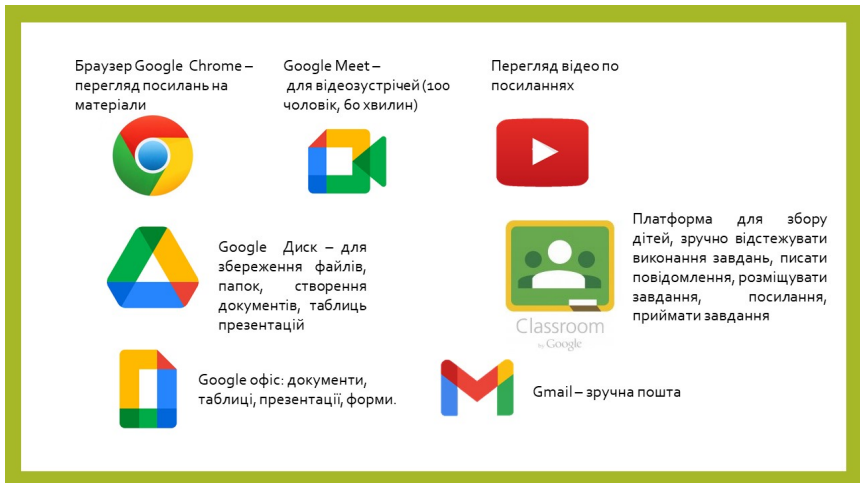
Браузер Google Chrome – перегляд посилань на матеріали

Google Meet – для відеозустрічей (100 чоловік, 60 хвилин)

Перегляд відео по посиланнях

Google Диск – для збереження файлів, папок, створення документів, таблиць презентацій

Classroom by Google

Платформа для збору дітей, зручно відстежувати виконання завдань, писати повідомлення, розміщувати завдання, посилання, приймати завдання

Google офіс: документи, таблиці, презентації, форми.

Gmail – зручна пошта